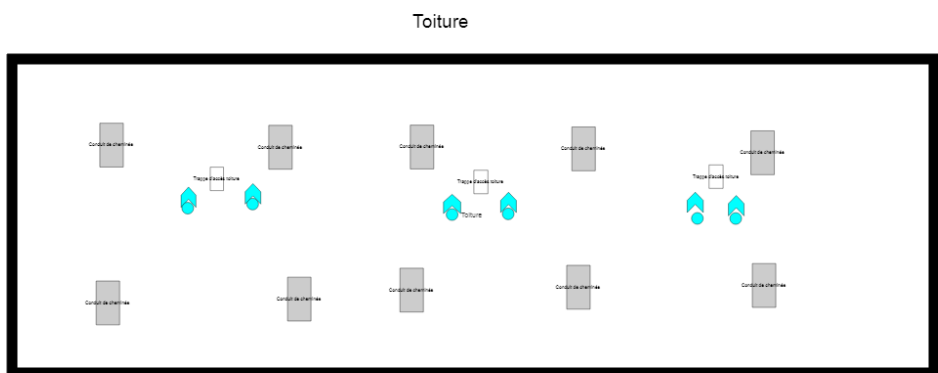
Toiture

Conduit de cheminée

Conduit de cheminée

Conduit de cheminée

Conduit de cheminée

Conduit de cheminée

Trappe d'accès toiture

Trappe d'accès toiture

Trappe d'accès toiture

Toiture

Conduit de cheminée

Conduit de cheminée

Conduit de cheminée

Conduit de cheminée

Conduit de cheminée